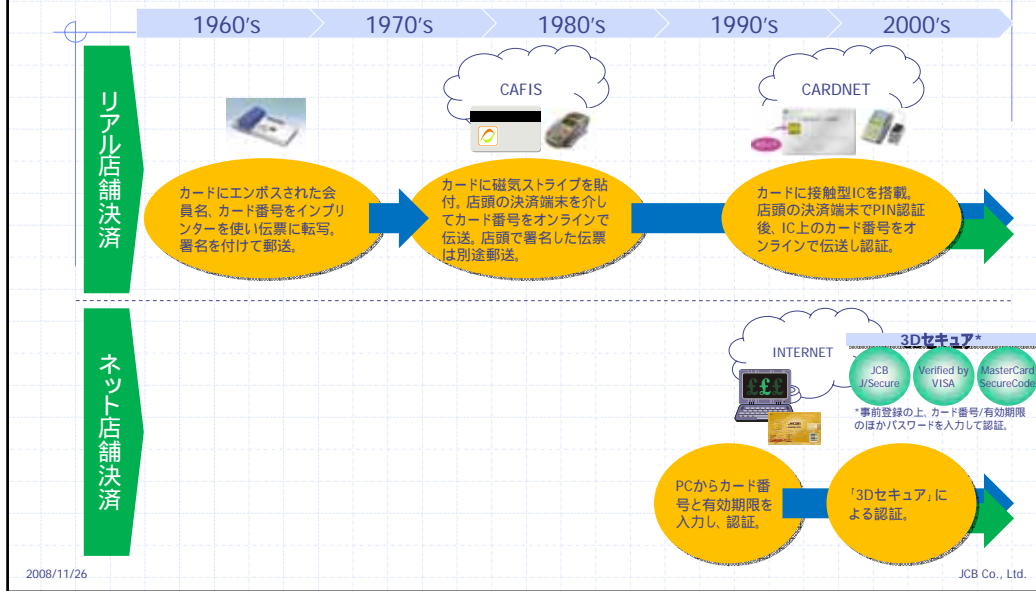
1960's 1970's 1980's 1990's 2000's

リアル店舗決済

CAFIS

CARDNET

カードにエンボスされた会員名、カード番号をインプリンターを使い伝票に転写。署名を付けて郵送。

カードに磁気ストライプを貼付。店頭の決済端末を介してカード番号をオンラインで伝送。店頭で署名した伝票は別途郵送。

カードに接触型ICを搭載。店頭の決済端末でPIN認証後、IC上のカード番号をオンラインで伝送し認証。

ネット店舗決済

INTERNET

3Dセキュア*

JCB J/Secure

Verified by VISA

MasterCard SecureCode

*事前登録の上、カード番号/有効期限のほかパスワードを入力して認証。

PCからカード番号と有効期限を入力し、認証。

「3Dセキュア」による認証。

2008/11/26

JCB Co., Ltd.